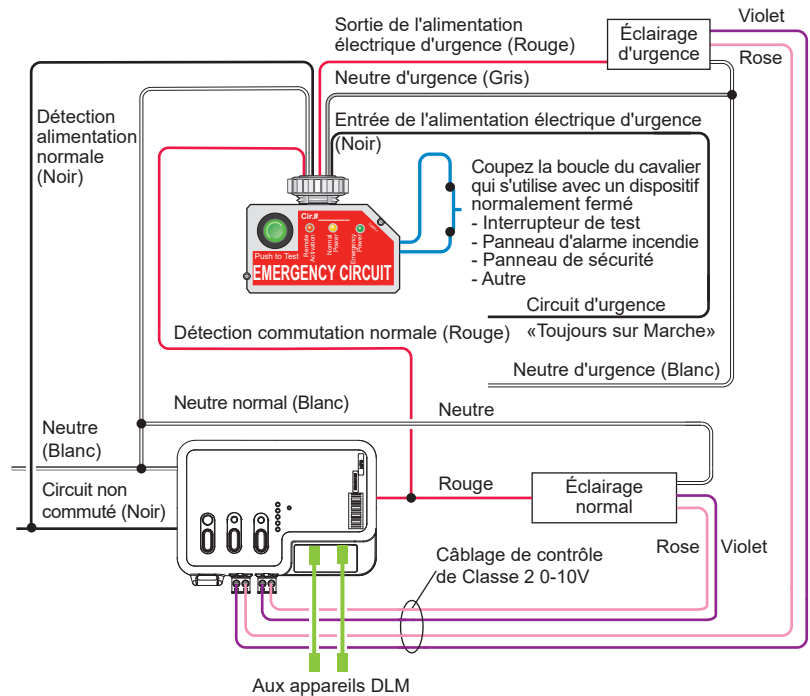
Sortie de l'alimentation électrique d'urgence (Rouge)

Éclairage d'urgence

Violet

Rose

Neutre d'urgence (Gris)

Détection alimentation normale (Noir)

Entrée de l'alimentation électrique d'urgence (Noir)

Coupez la boucle du cavalier qui s'utilise avec un dispositif normalement fermé
- Interrupteur de test
- Panneau d'alarme incendie
- Panneau de sécurité
- Autre

Cir.#

Push to Test

Remote Activation

Normal Power

Emergency Power

EMERGENCY CIRCUIT

Circuit d'urgence
«Toujours sur Marche»

Détection commutation normale (Rouge)

Neutre d'urgence (Blanc)

Neutre normal (Blanc)

Neutre

Neutre (Blanc)

Circuit non commuté (Noir)

Rouge

Éclairage normal

Rose

Violet

Câblage de contrôle de Classe 2 0-10V

Aux appareils DLM